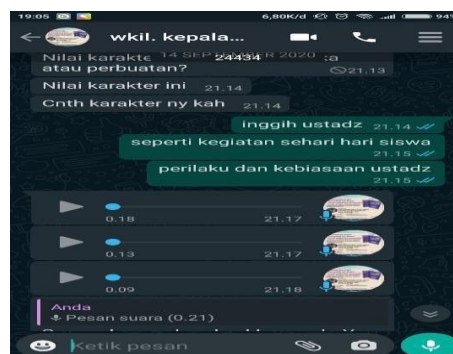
19.05
6,80K/d
94

wkil. kepala...

Nilai karakte 14 SEPTEMBER 2020 :a atau perbuatan? 21.13

Nilai karakter ini 21.14

Cnth karakter ny kah 21.14

inggih ustadz 21.14

seperti kegiatan sehari hari siswa 21.15

perilaku dan kebiasaan ustadz 21.15

0.18 21.17

0.13 21.17

0.09 21.18

Anda
Pesan suara (0.21)

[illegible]

Ketik pesan